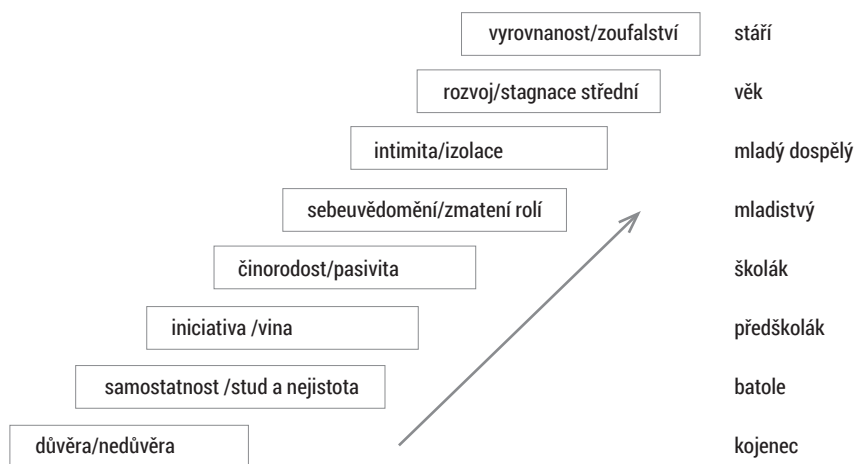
| | |
|---|---|
| vyrovnanost/zoufalství | stáří |
| rozvoj/stagnace střední | věk |
| intimita/izolace | mladý dospělý |
| sebeuvědomění/zmatení rolí | mladistvý |
| činorodost/pasivita | školák |
| iniciativa /vina | předškolák |
| samostatnost /stud a nejistota | batole |
| důvěra/nedůvěra | kojenec |